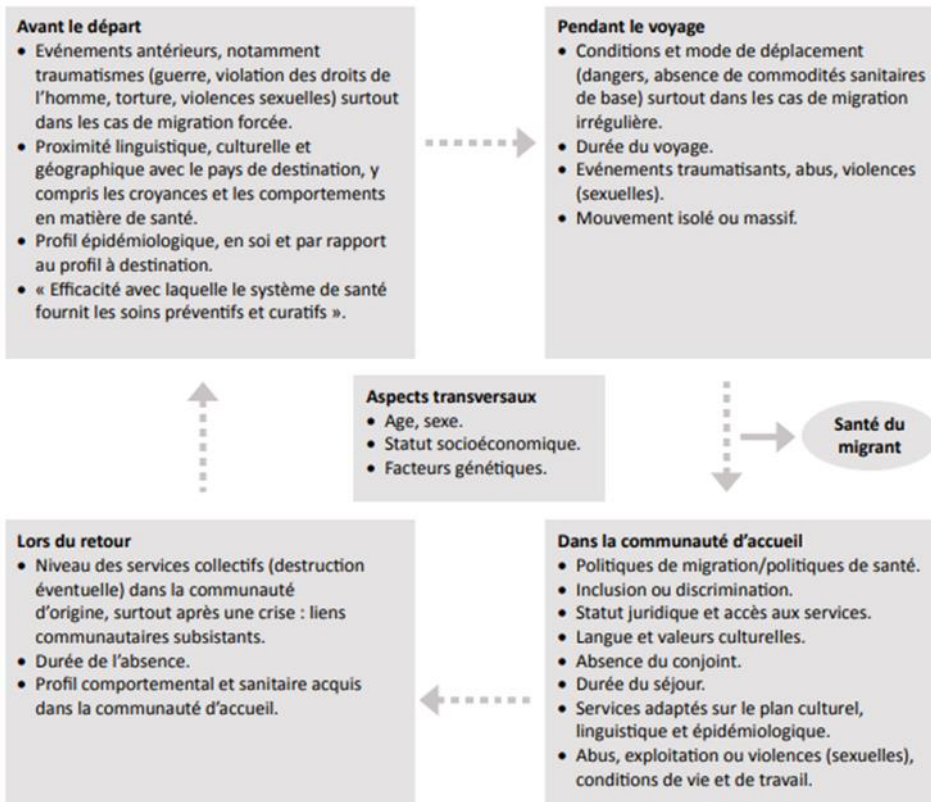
**Avant le départ**
- Evénements antérieurs, notamment traumatismes (guerre, violation des droits de l'homme, torture, violences sexuelles) surtout dans les cas de migration forcée.
- Proximité linguistique, culturelle et géographique avec le pays de destination, y compris les croyances et les comportements en matière de santé.
- Profil épidémiologique, en soi et par rapport au profil à destination.
- « Efficacité avec laquelle le système de santé fournit les soins préventifs et curatifs ».

**Pendant le voyage**
- Conditions et mode de déplacement (dangers, absence de commodités sanitaires de base) surtout dans les cas de migration irrégulière.
- Durée du voyage.
- Evénements traumatisants, abus, violences (sexuelles).
- Mouvement isolé ou massif.

**Aspects transversaux**
- Age, sexe.
- Statut socioéconomique.
- Facteurs génétiques.

Santé du migrant

**Lors du retour**
- Niveau des services collectifs (destruction éventuelle) dans la communauté d'origine, surtout après une crise : liens communautaires subsistants.
- Durée de l'absence.
- Profil comportemental et sanitaire acquis dans la communauté d'accueil.

**Dans la communauté d'accueil**
- Politiques de migration/politiques de santé.
- Inclusion ou discrimination.
- Statut juridique et accès aux services.
- Langue et valeurs culturelles.
- Absence du conjoint.
- Durée du séjour.
- Services adaptés sur le plan culturel, linguistique et épidémiologique.
- Abus, exploitation ou violences (sexuelles), conditions de vie et de travail.